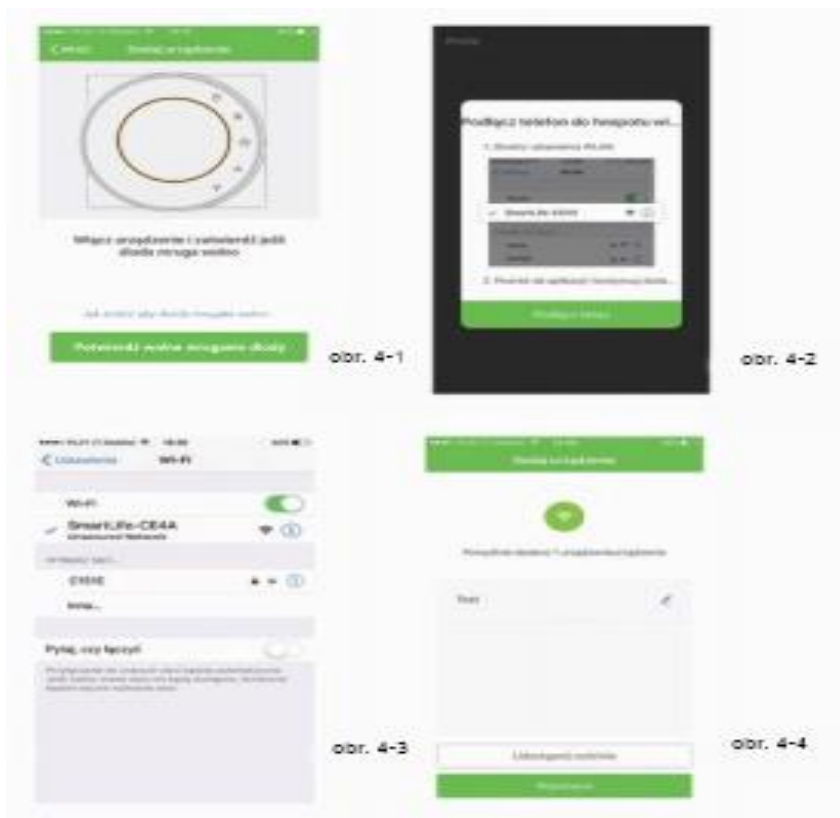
Cancel Dodaj urządzenie

Włącz urządzenie i zaświeci jeśli dioda mruga wolno

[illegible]

Potwierdź wolne mruganie diody

obr. 4-1

Podłącz telefon do hotspotu wi...

1. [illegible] Wi-Fi

SmartLife-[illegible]

2. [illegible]

Podłącz teraz

obr. 4-2

Ustawienia Wi-Fi

Wi-Fi

SmartLife-CE4A
Unsecured Network

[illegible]

Inna...

Pytaj, czy łączyć

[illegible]

obr. 4-3

Dodaj urządzenie

Pomyślnie dodano 1 urządzenie

Test

Udostępnij rodzinie

Gotowe

obr. 4-4